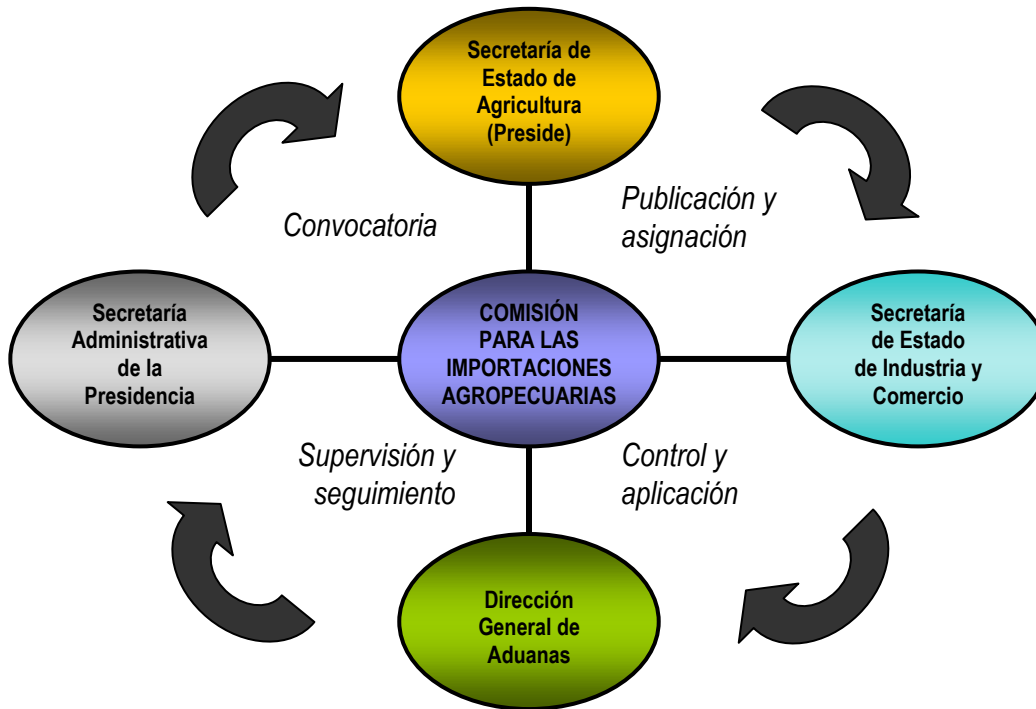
Secretaría de Estado de Agricultura (Preside)

Convocatoria

Publicación y asignación

Secretaría Administrativa de la Presidencia

COMISIÓN PARA LAS IMPORTACIONES AGROPECUARIAS

Secretaría de Estado de Industria y Comercio

Supervisión y seguimiento

Control y aplicación

Dirección General de Aduanas